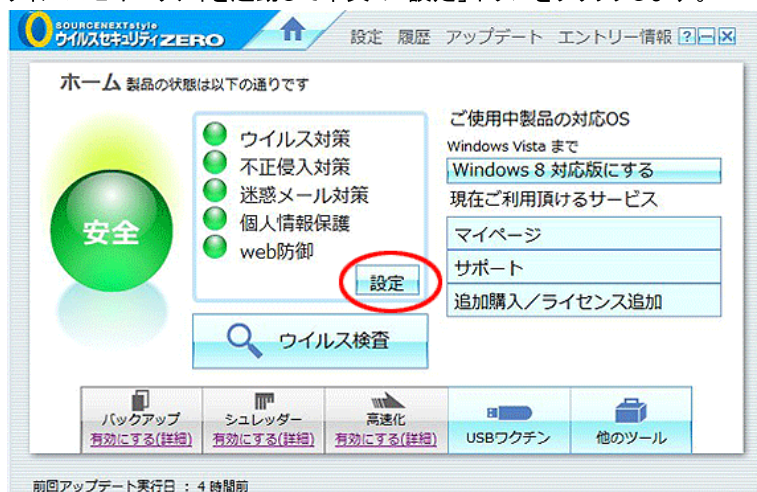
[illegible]

SOURCENEXTstyle ウイルスセキュリティZERO

設定 履歴 アップデート エントリー情報 ? − ×

ホーム 製品の状態は以下の通りです

安全

ウイルス対策
不正侵入対策
迷惑メール対策
個人情報保護
web防御

設定

ウイルス検査

ご使用中製品の対応OS
Windows Vista まで
Windows 8 対応版にする
現在ご利用頂けるサービス
マイページ
サポート
追加購入／ライセンス追加

バックアップ
有効にする(詳細)
シュレッダー
有効にする(詳細)
高速化
有効にする(詳細)
USBワクチン
他のツール

前回アップデート実行日 ： 4 時間前